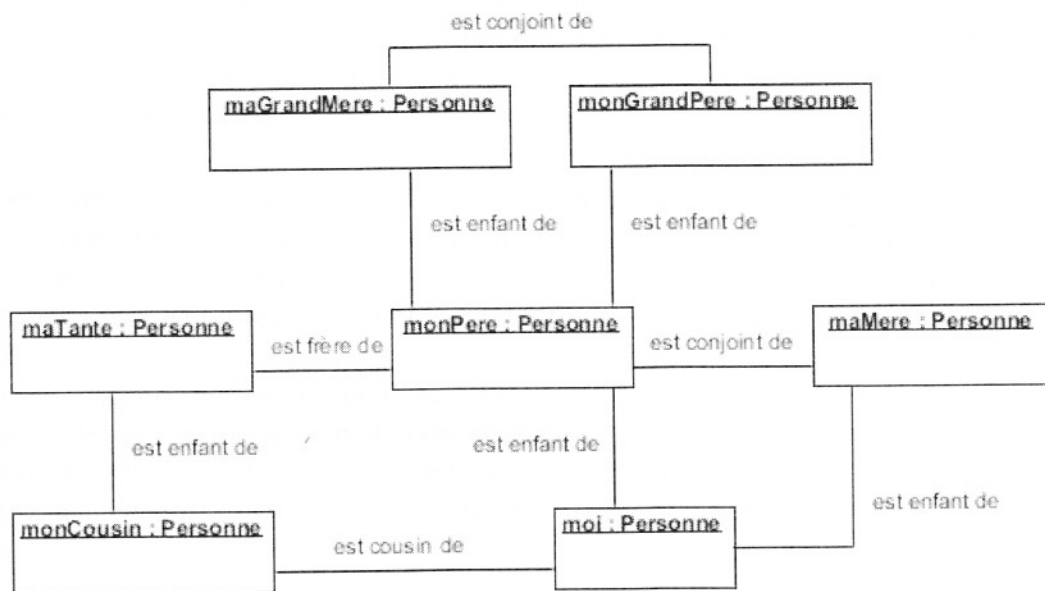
est conjoint de

maGrandMere : Personne

monGrandPere : Personne

est enfant de

est enfant de

maTante : Personne

est frère de

monPere : Personne

est conjoint de

maMere : Personne

est enfant de

est enfant de

est enfant de

monCousin : Personne

est cousin de

moi : Personne